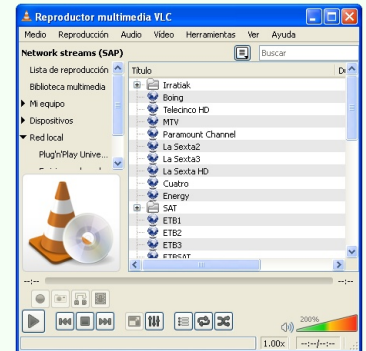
Reproductor multimedia VLC
Medio Reproducción Audio Vídeo Herramientas Ver Ayuda
Network streams (SAP)
Buscar
Lista de reproducción
Biblioteca multimedia
Mi equipo
Dispositivos
Red local
Plug'n'Play Unive...
Título
D
Irratiak
Boing
Telecinco HD
MTV
Paramount Channel
La Sexta2
La Sexta3
La Sexta HD
Cuatro
Energy
SAT
ETB1
ETB2
ETB3
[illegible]
--:--
--:--
200%
1.00x
--:--/--:--